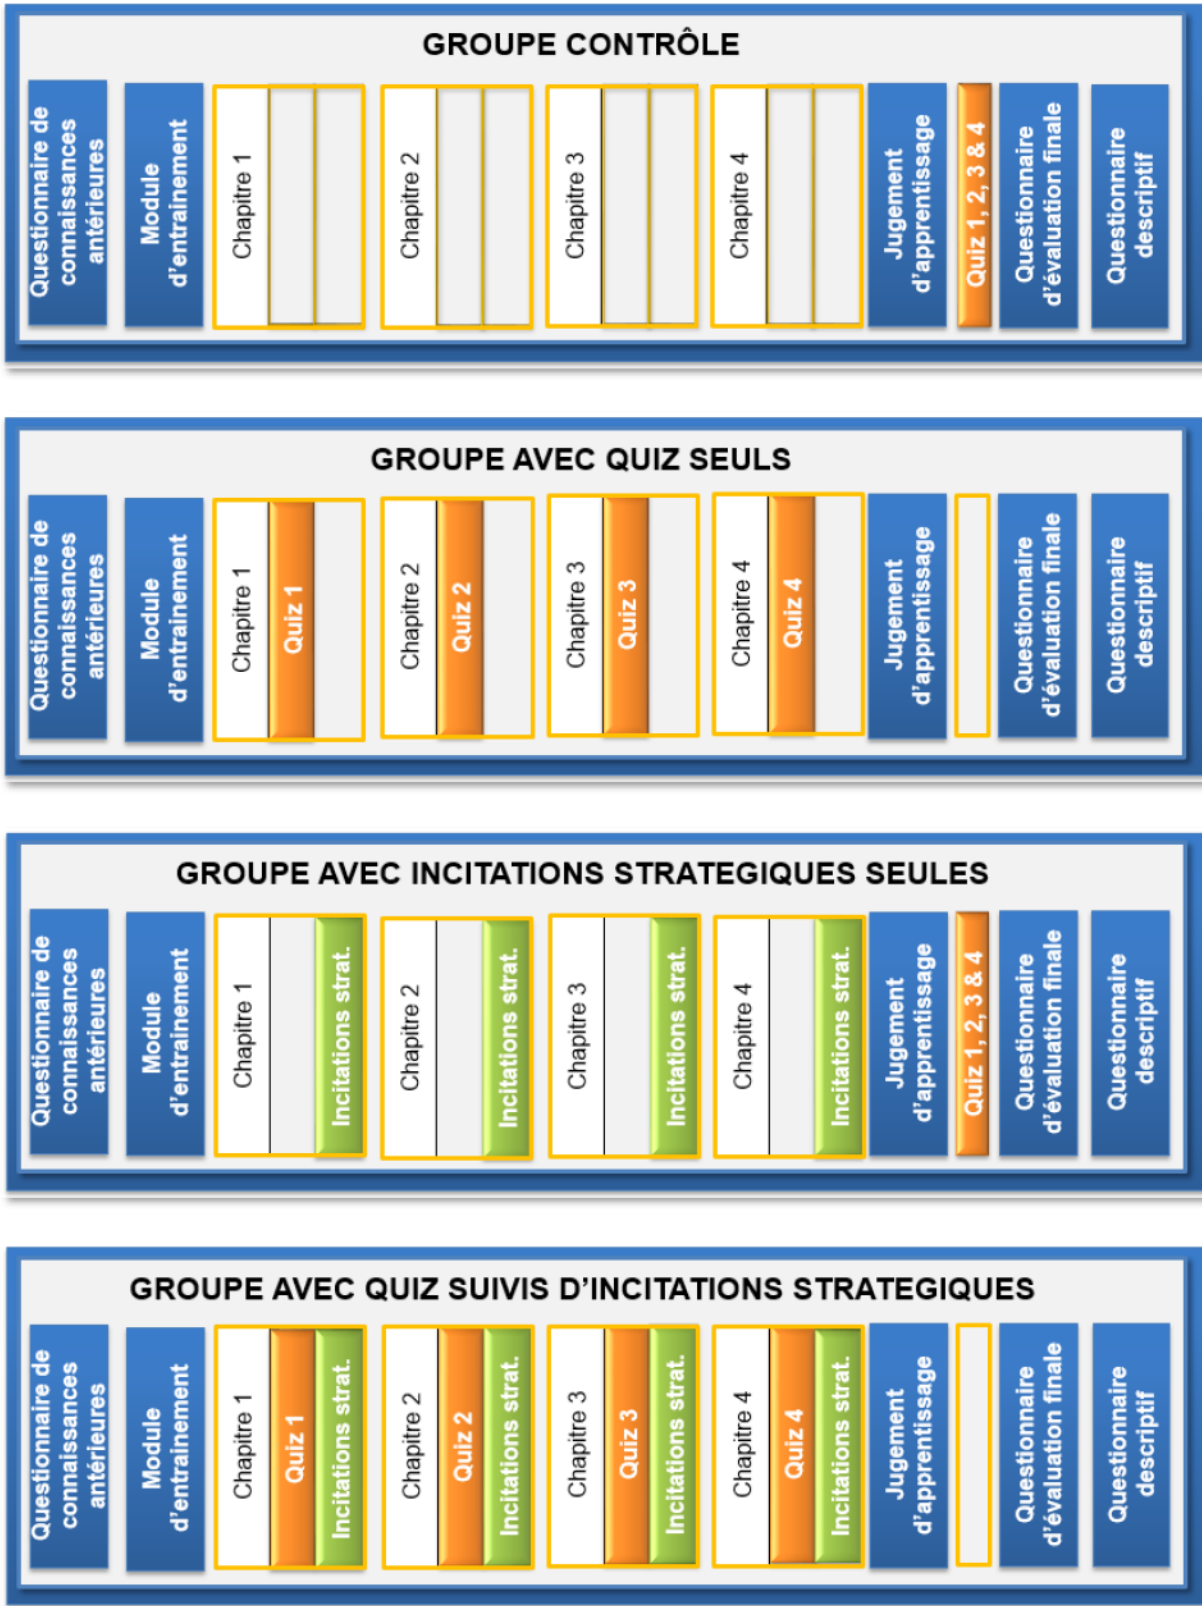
GROUPE CONTRÔLE

Questionnaire de connaissances antérieures

Module d'entrainement

Chapitre 1

Chapitre 2

Chapitre 3

Chapitre 4

Jugement d'apprentissage

Quiz 1, 2, 3 & 4

Questionnaire d'évaluation finale

Questionnaire descriptif

GROUPE AVEC QUIZ SEULS

Questionnaire de connaissances antérieures

Module d'entrainement

Chapitre 1

Quiz 1

Chapitre 2

Quiz 2

Chapitre 3

Quiz 3

Chapitre 4

Quiz 4

Jugement d'apprentissage

Questionnaire d'évaluation finale

Questionnaire descriptif

GROUPE AVEC INCITATIONS STRATEGIQUES SEULES

Questionnaire de connaissances antérieures

Module d'entrainement

Chapitre 1

Incitations strat.

Chapitre 2

Incitations strat.

Chapitre 3

Incitations strat.

Chapitre 4

Incitations strat.

Jugement d'apprentissage

Quiz 1, 2, 3 & 4

Questionnaire d'évaluation finale

Questionnaire descriptif

GROUPE AVEC QUIZ SUIVIS D'INCITATIONS STRATEGIQUES

Questionnaire de connaissances antérieures

Module d'entrainement

Chapitre 1

Quiz 1

Incitations strat.

Chapitre 2

Quiz 2

Incitations strat.

Chapitre 3

Quiz 3

Incitations strat.

Chapitre 4

Quiz 4

Incitations strat.

Jugement d'apprentissage

Questionnaire d'évaluation finale

Questionnaire descriptif